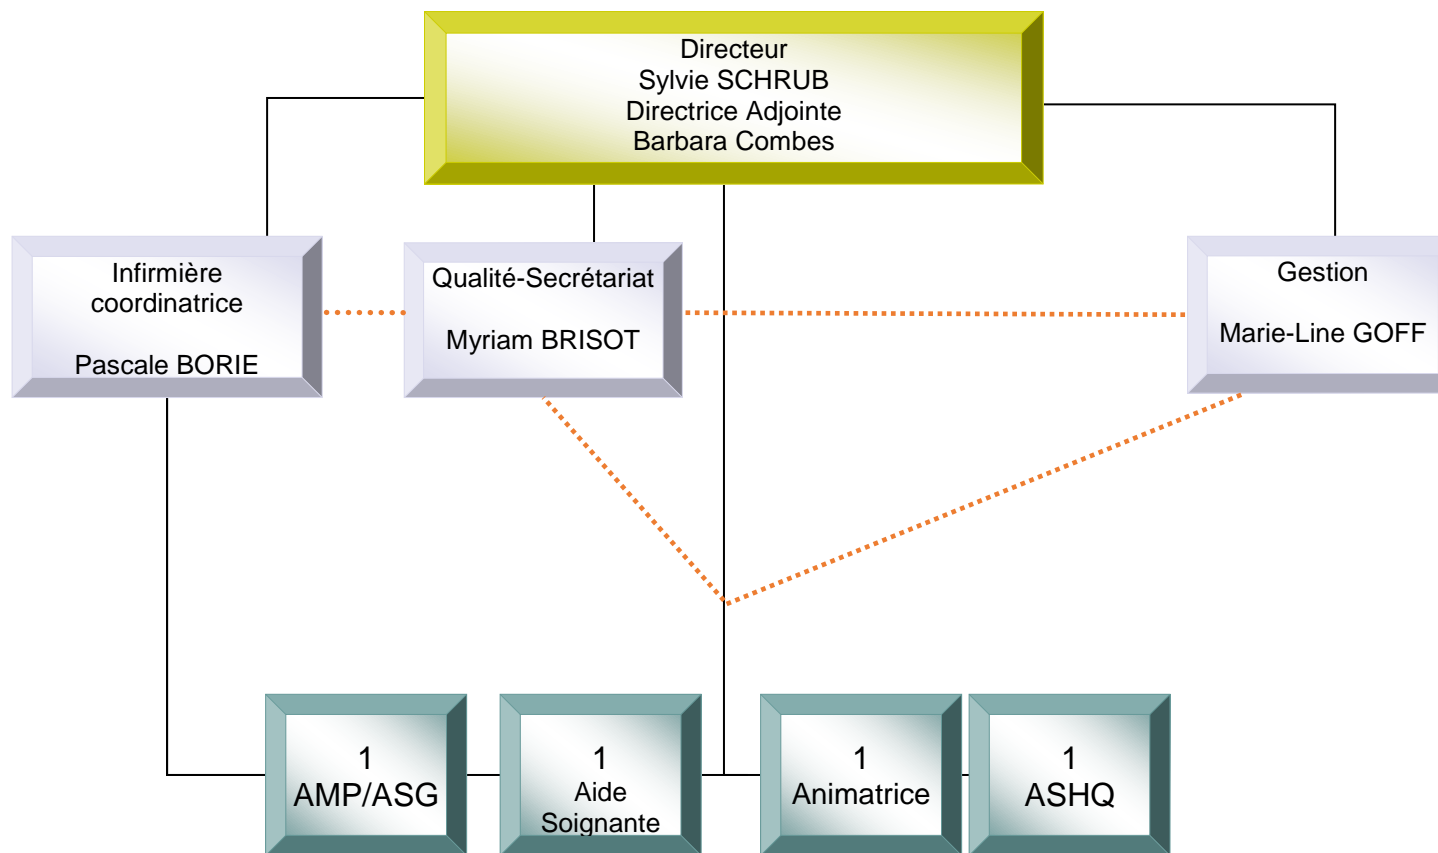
Directeur
Sylvie SCHRUB
Directrice Adjointe
Barbara Combes

Infirmière coordinatrice

Pascale BORIE

Qualité-Secrétariat

Myriam BRISOT

Gestion

Marie-Line GOFF

1
AMP/ASG

1
Aide Soignante

1
Animatrice

1
ASHQ